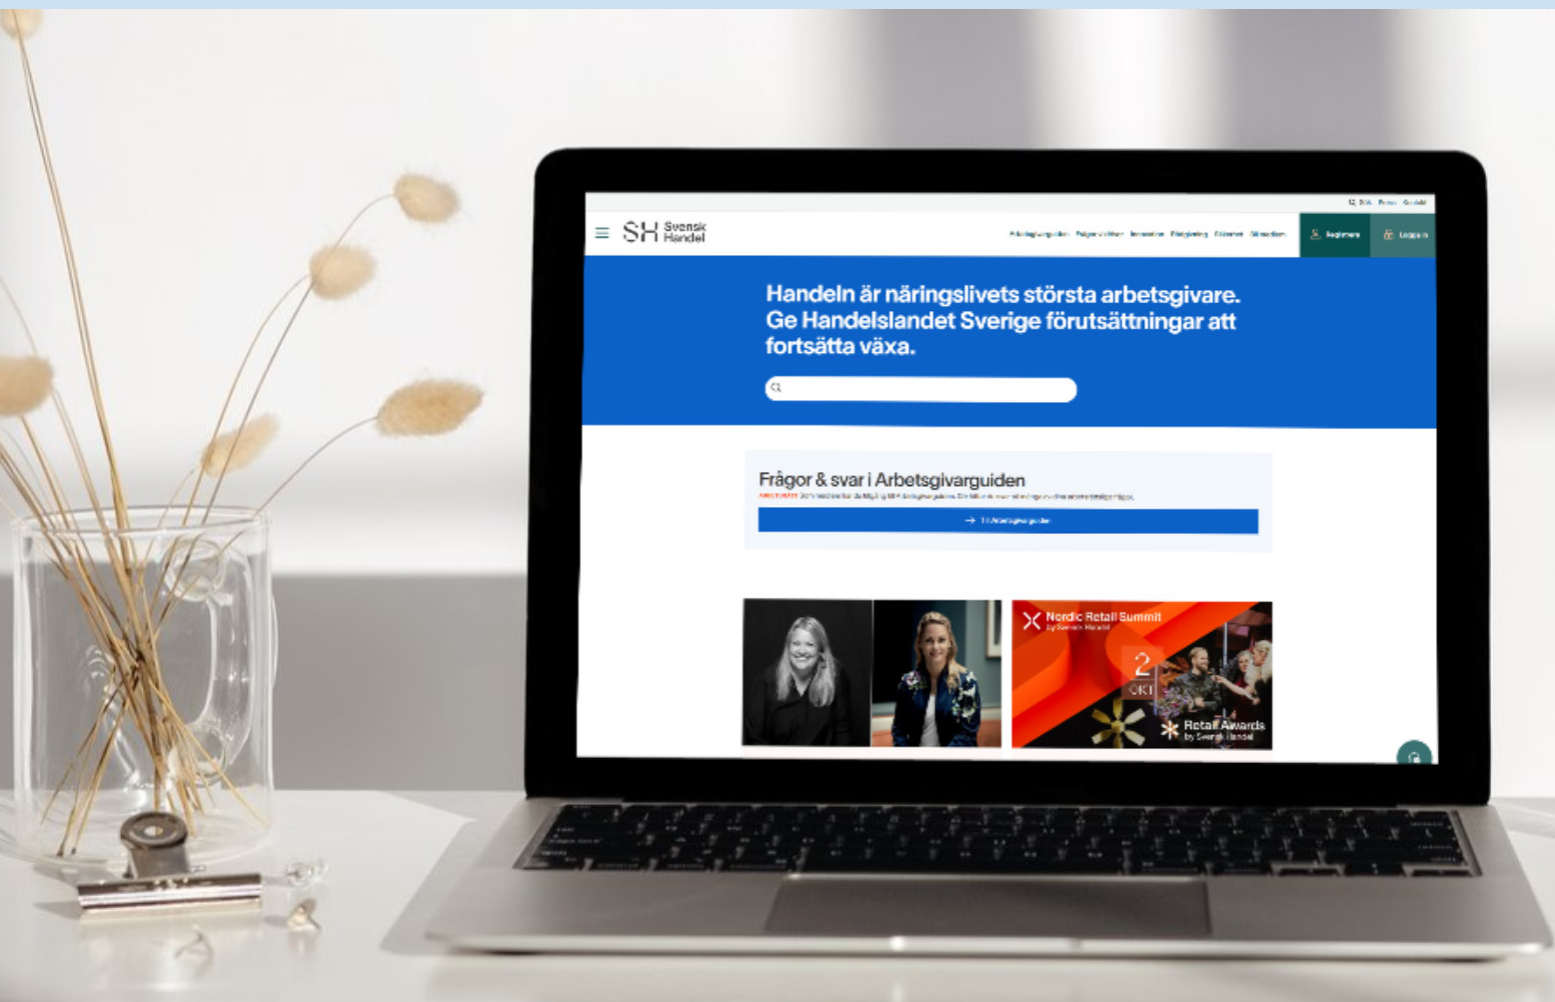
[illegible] Press Kontakt

SH Svensk Handel

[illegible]

Registrera

Logga in

Handeln är näringslivets största arbetsgivare. Ge Handelslandet Sverige förutsättningar att fortsätta växa.

Frågor & svar i Arbetsgivarguiden

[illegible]

Till Arbetsgivarguiden

Nordic Retail Summit by Svensk Handel

2 OKT

Retail Awards by Svensk Handel